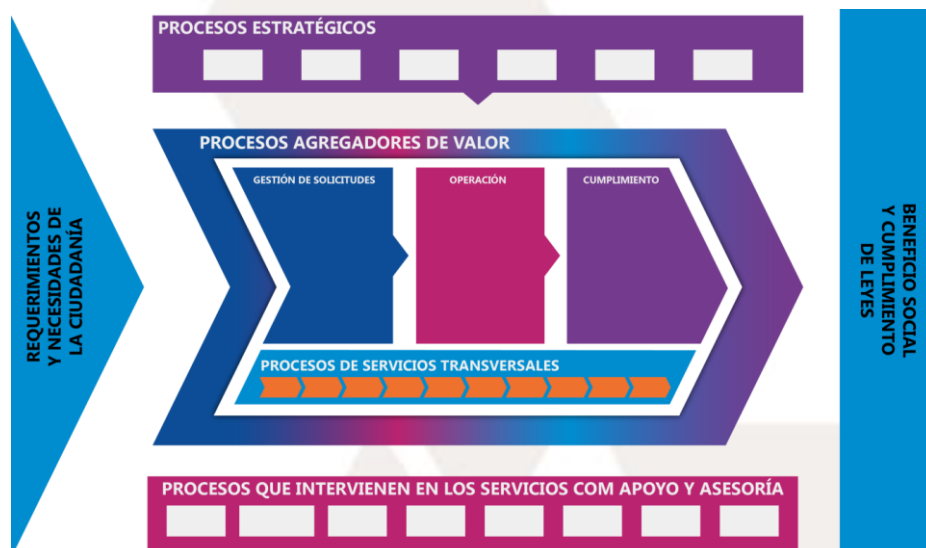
PROCESOS ESTRATÉGICOS

REQUERIMIENTOS Y NECESIDADES DE LA CIUDADANÍA

PROCESOS AGREGADORES DE VALOR

GESTIÓN DE SOLICITUDES

OPERACIÓN

CUMPLIMIENTO

PROCESOS DE SERVICIOS TRANSVERSALES

BENEFICIO SOCIAL Y CUMPLIMIENTO DE LEYES

PROCESOS QUE INTERVIENEN EN LOS SERVICIOS COM APOYO Y ASESORÍA